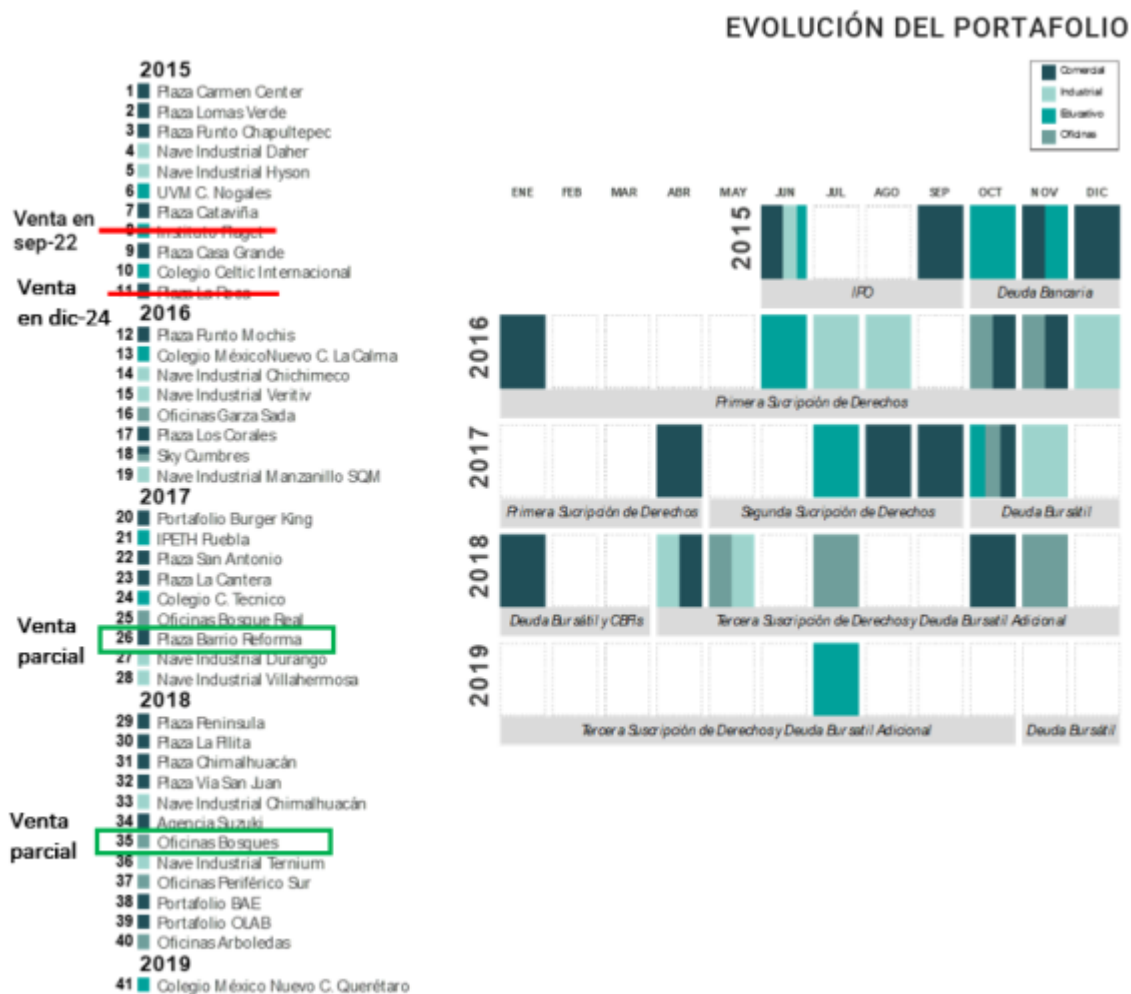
EVOLUCIÓN DEL PORTAFOLIO

Comercial
Industrial
Educativo
Oficinas

2015
1 Plaza Carmen Center
2 Plaza Lomas Verde
3 Plaza Punto Chapultepec
4 Nave Industrial Daher
5 Nave Industrial Hyson
6 UVM C. Nogales
7 Plaza Cataviña
8 Instituto Piaget
9 Plaza Casa Grande
10 Colegio Celtic Internacional
11 Plaza La Rosa

Venta en sep-22
Venta en dic-24

2016
12 Plaza Punto Mochis
13 Colegio MéxicoNuevo C. La Calma
14 Nave Industrial Chichimeco
15 Nave Industrial Veritiv
16 Oficinas Garza Sada
17 Plaza Los Corales
18 Sky Cumbres
19 Nave Industrial Manzanillo SQM

2017
20 Portafolio Burger King
21 IPETH Puebla
22 Plaza San Antonio
23 Plaza La Cantera
24 Colegio C. Tecnico
25 Oficinas Bosque Real
26 Plaza Barrio Reforma
27 Nave Industrial Durango
28 Nave Industrial Villahermosa

Venta parcial

2018
29 Plaza Peninsula
30 Plaza La Perlita
31 Plaza Chimalhuacán
32 Plaza Vía San Juan
33 Nave Industrial Chimalhuacán
34 Agencia Suzuki
35 Oficinas Bosques
36 Nave Industrial Ternium
37 Oficinas Periférico Sur
38 Portafolio BAE
39 Portafolio OLAB
40 Oficinas Arboledas

Venta parcial

2019
41 Colegio México Nuevo C. Querétaro

ENE FEB MAR ABR MAY JUN JUL AGO SEP OCT NOV DIC

2015
IPO
Deuda Bancaria

2016
Primera Suscripción de Derechos

2017
Primera Sucripción de Derechos
Segunda Suscripción de Derechos
Deuda Bursátil

2018
Deuda Bursátil y CBFs
Tercera Suscripción de Derechos y Deuda Bursatil Adicional

2019
Tercera Suscripción de Derechos y Deuda Bursatil Adicional
Deuda Bursátil